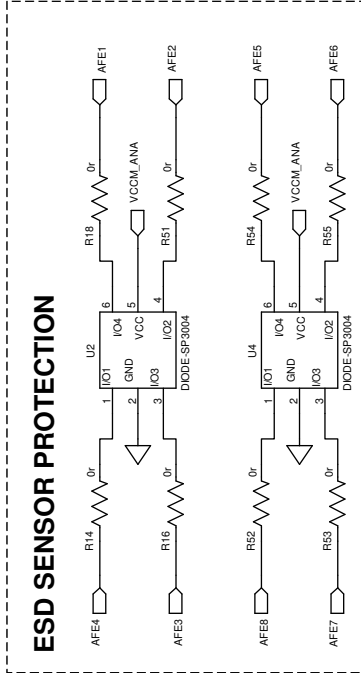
ESD SENSOR PROTECTION

AFE1
AFE2
0r
VCCM_ANA
0r
R18
R51
6
5
4
U2
I/O4
VCC
I/O2
I/O1
GND
I/O3
DIODE-SP3004
1
2
3
0r
0r
R14
R16
AFE4
AFE3

AFE5
AFE6
0r
VCCM_ANA
0r
R54
R55
6
5
4
U4
I/O4
VCC
I/O2
I/O1
GND
I/O3
DIODE-SP3004
1
2
3
0r
0r
R52
R53
AFE8
AFE7